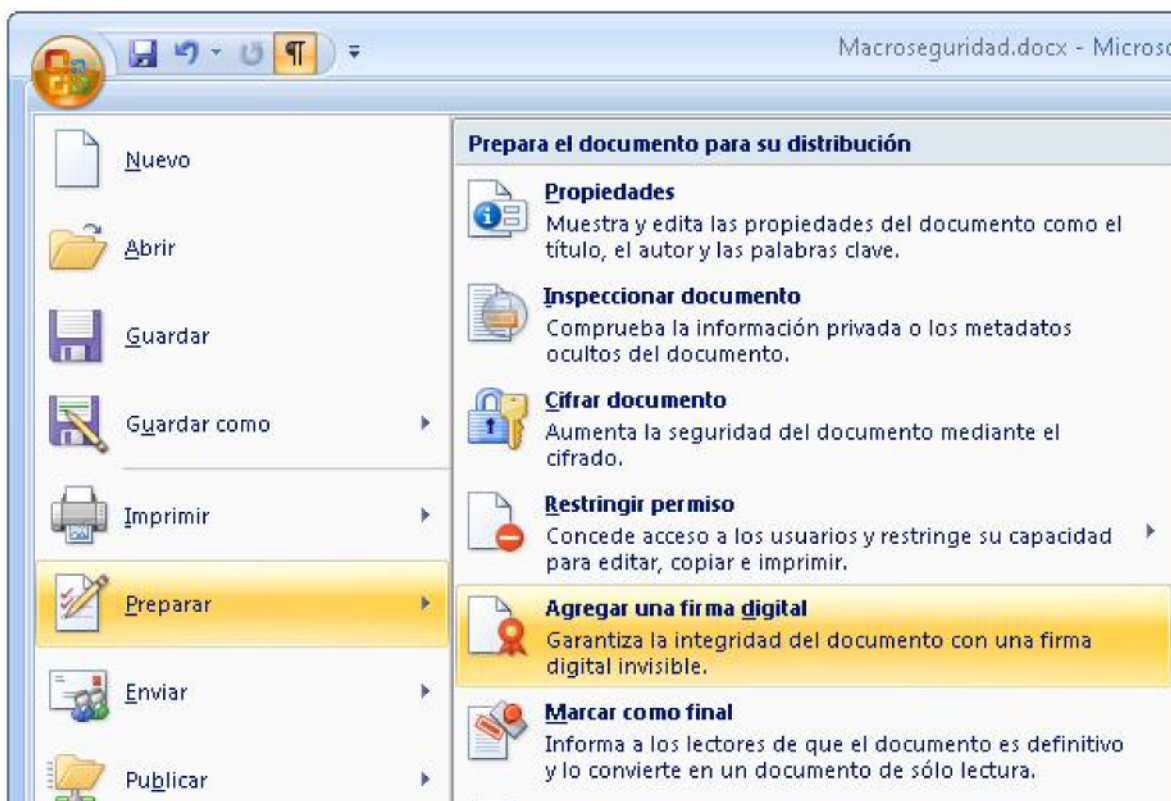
Macroseguridad.docx - Microso

Nuevo

Abrir

Guardar

Guardar como

Imprimir

Preparar

Enviar

Publicar

Prepara el documento para su distribución

Propiedades
Muestra y edita las propiedades del documento como el título, el autor y las palabras clave.

Inspeccionar documento
Comprueba la información privada o los metadatos ocultos del documento.

Cifrar documento
Aumenta la seguridad del documento mediante el cifrado.

Restringir permiso
Concede acceso a los usuarios y restringe su capacidad para editar, copiar e imprimir.

Agregar una firma digital
Garantiza la integridad del documento con una firma digital invisible.

Marcar como final
Informa a los lectores de que el documento es definitivo y lo convierte en un documento de sólo lectura.